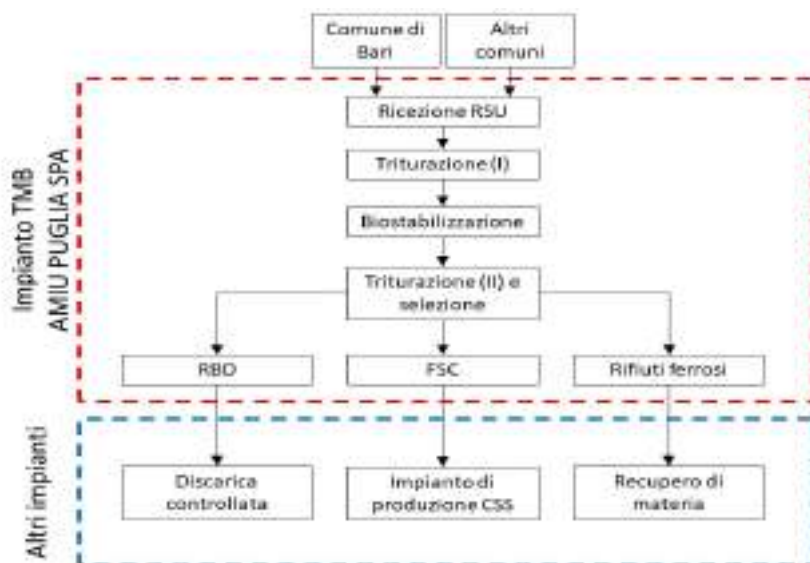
Comune di Bari

Altri comuni

Impianto TMB AMIU PUGLIA SPA

Ricezione RSU

Triturazione (I)

Biostabilizzazione

Triturazione (II) e selezione

RBD

FSC

Rifiuti ferrosi

Altri impianti

Discarica controllata

Impianto di produzione CSS

Recupero di materia